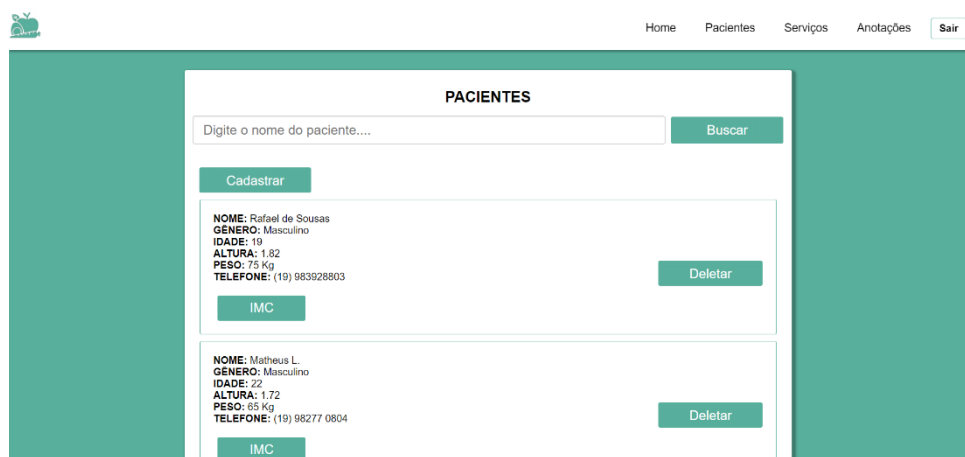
Home Pacientes Serviços Anotações Sair

PACIENTES

Digite o nome do paciente....

Buscar

Cadastrar

NOME: Rafael de Sousas
GÊNERO: Masculino
IDADE: 19
ALTURA: 1.82
PESO: 75 Kg
TELEFONE: (19) 983928803

IMC

Deletar

NOME: Matheus L.
GÊNERO: Masculino
IDADE: 22
ALTURA: 1.72
PESO: 65 Kg
TELEFONE: (19) 98277 0804

IMC

Deletar